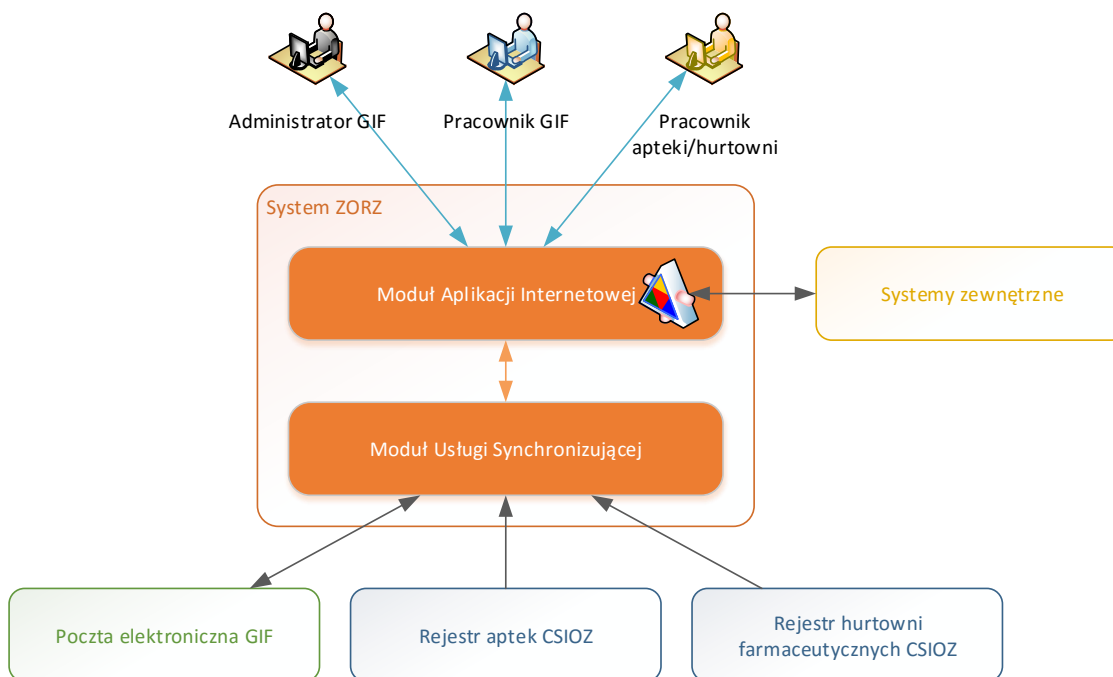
Administrator GIF

Pracownik GIF

Pracownik apteki/hurtowni

System ZORZ

Moduł Aplikacji Internetowej

Systemy zewnętrzne

Moduł Usługi Synchronizującej

Poczta elektroniczna GIF

Rejestr aptek CSIOZ

Rejestr hurtowni farmaceutycznych CSIOZ